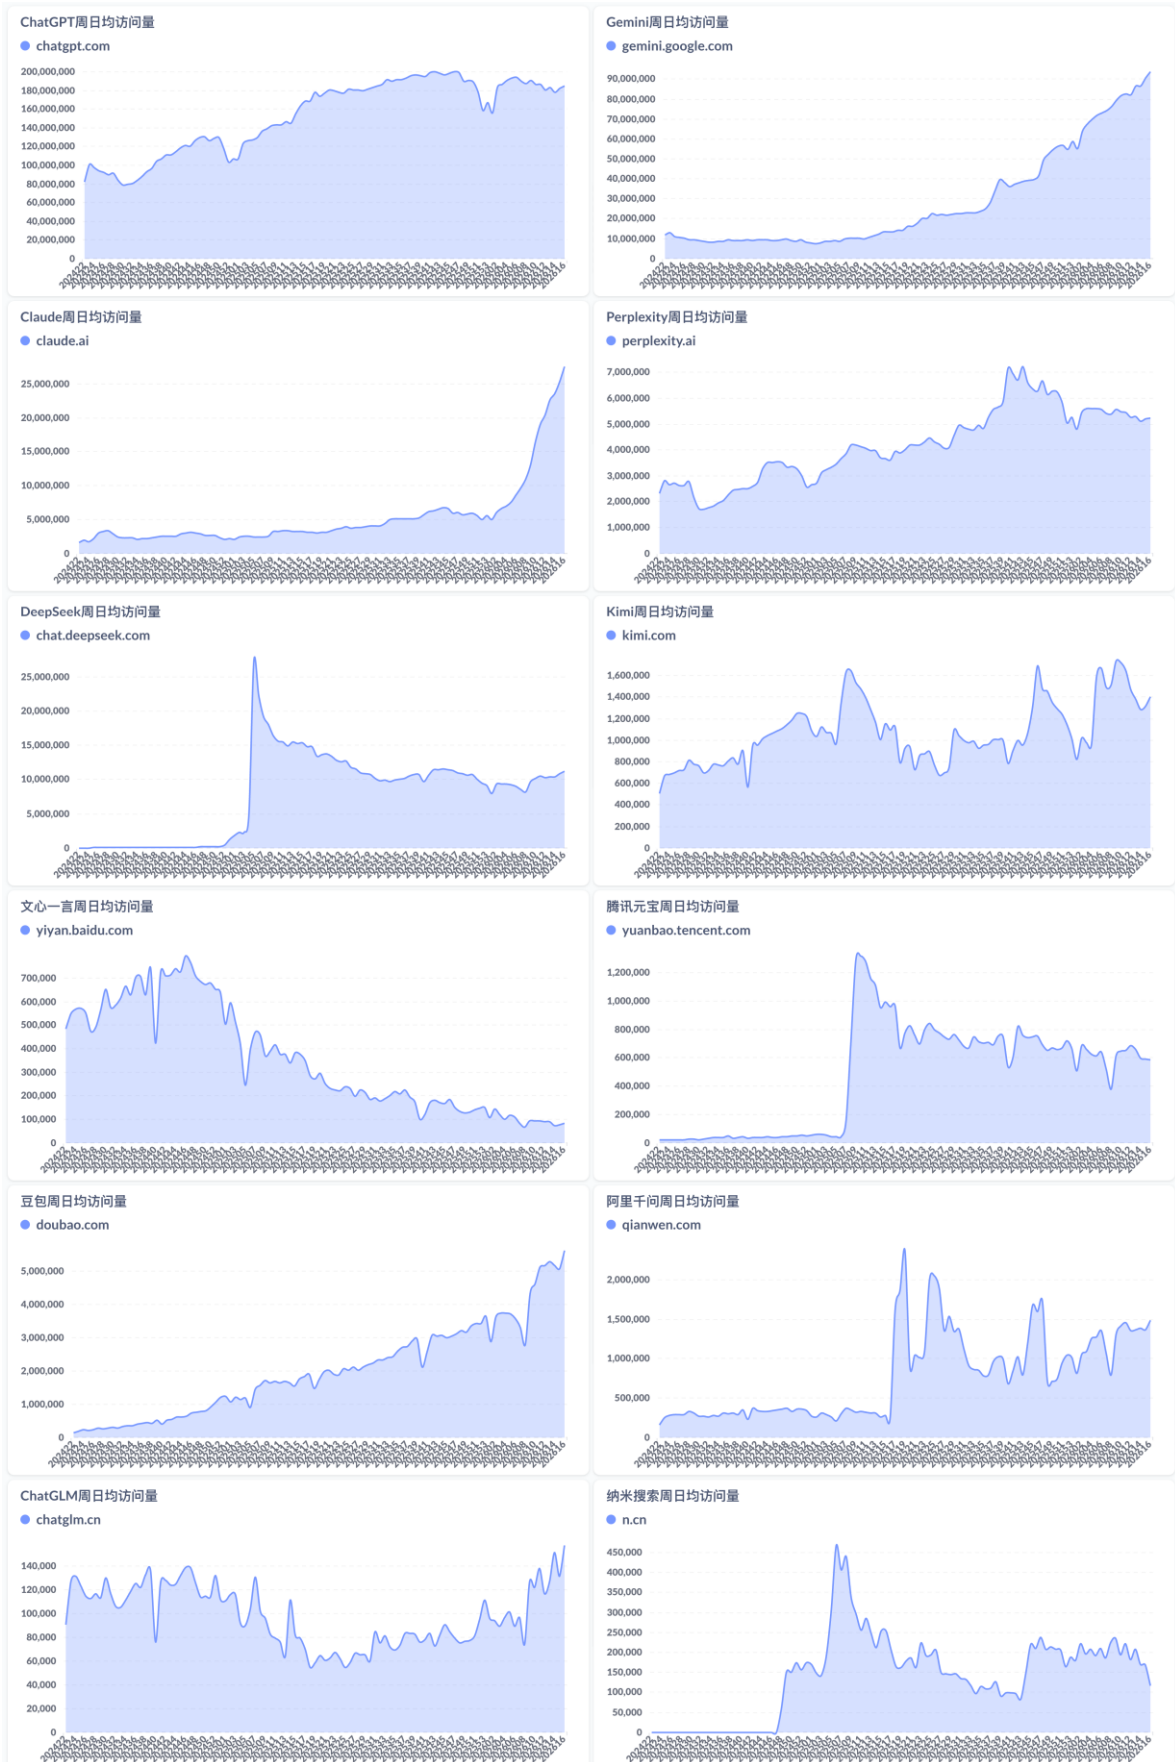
ChatGPT周日均访问量
chatgpt.com
200,000,000
180,000,000
160,000,000
140,000,000
120,000,000
100,000,000
80,000,000
60,000,000
40,000,000
20,000,000
0
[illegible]

Gemini周日均访问量
gemini.google.com
90,000,000
80,000,000
70,000,000
60,000,000
50,000,000
40,000,000
30,000,000
20,000,000
10,000,000
0
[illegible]

Claude周日均访问量
claude.ai
25,000,000
20,000,000
15,000,000
10,000,000
5,000,000
0
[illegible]

Perplexity周日均访问量
perplexity.ai
7,000,000
6,000,000
5,000,000
4,000,000
3,000,000
2,000,000
1,000,000
0
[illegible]

DeepSeek周日均访问量
chat.deepseek.com
25,000,000
20,000,000
15,000,000
10,000,000
5,000,000
0
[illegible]

Kimi周日均访问量
kimi.com
1,600,000
1,400,000
1,200,000
1,000,000
800,000
600,000
400,000
200,000
0
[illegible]

文心一言周日均访问量
yiyan.baidu.com
700,000
600,000
500,000
400,000
300,000
200,000
100,000
0
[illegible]

腾讯元宝周日均访问量
yuanbao.tencent.com
1,200,000
1,000,000
800,000
600,000
400,000
200,000
0
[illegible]

豆包周日均访问量
doubao.com
5,000,000
4,000,000
3,000,000
2,000,000
1,000,000
0
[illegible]

阿里千问周日均访问量
qianwen.com
2,000,000
1,500,000
1,000,000
500,000
0
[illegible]

ChatGLM周日均访问量
chatglm.cn
140,000
120,000
100,000
80,000
60,000
40,000
20,000
0
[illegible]

纳米搜索周日均访问量
n.cn
450,000
400,000
350,000
300,000
250,000
200,000
150,000
100,000
50,000
0
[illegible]